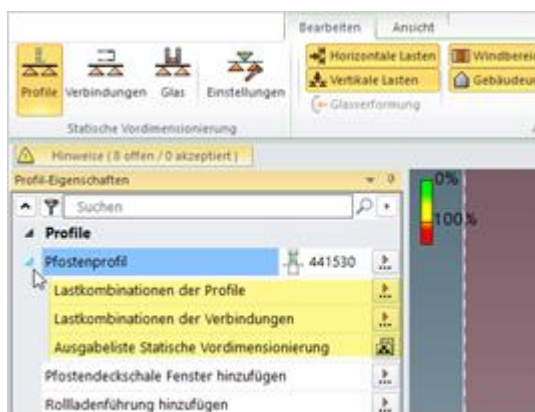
Bearbeiten Ansicht

Profile Verbindungen Glas Einstellungen

Statische Vordimensionierung

Horizontale Lasten
Vertikale Lasten
Glasverformung

Windbere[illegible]
Gebäudeu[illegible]

Hinweise ( 8 offen / 0 akzeptiert )

Profil-Eigenschaften

Suchen

Profile

Pfostenprofil 441530

Lastkombinationen der Profile
Lastkombinationen der Verbindungen
Ausgabeliste Statische Vordimensionierung

Pfostendeckschale Fenster hinzufügen
Rollladenführung hinzufügen

0%
100%